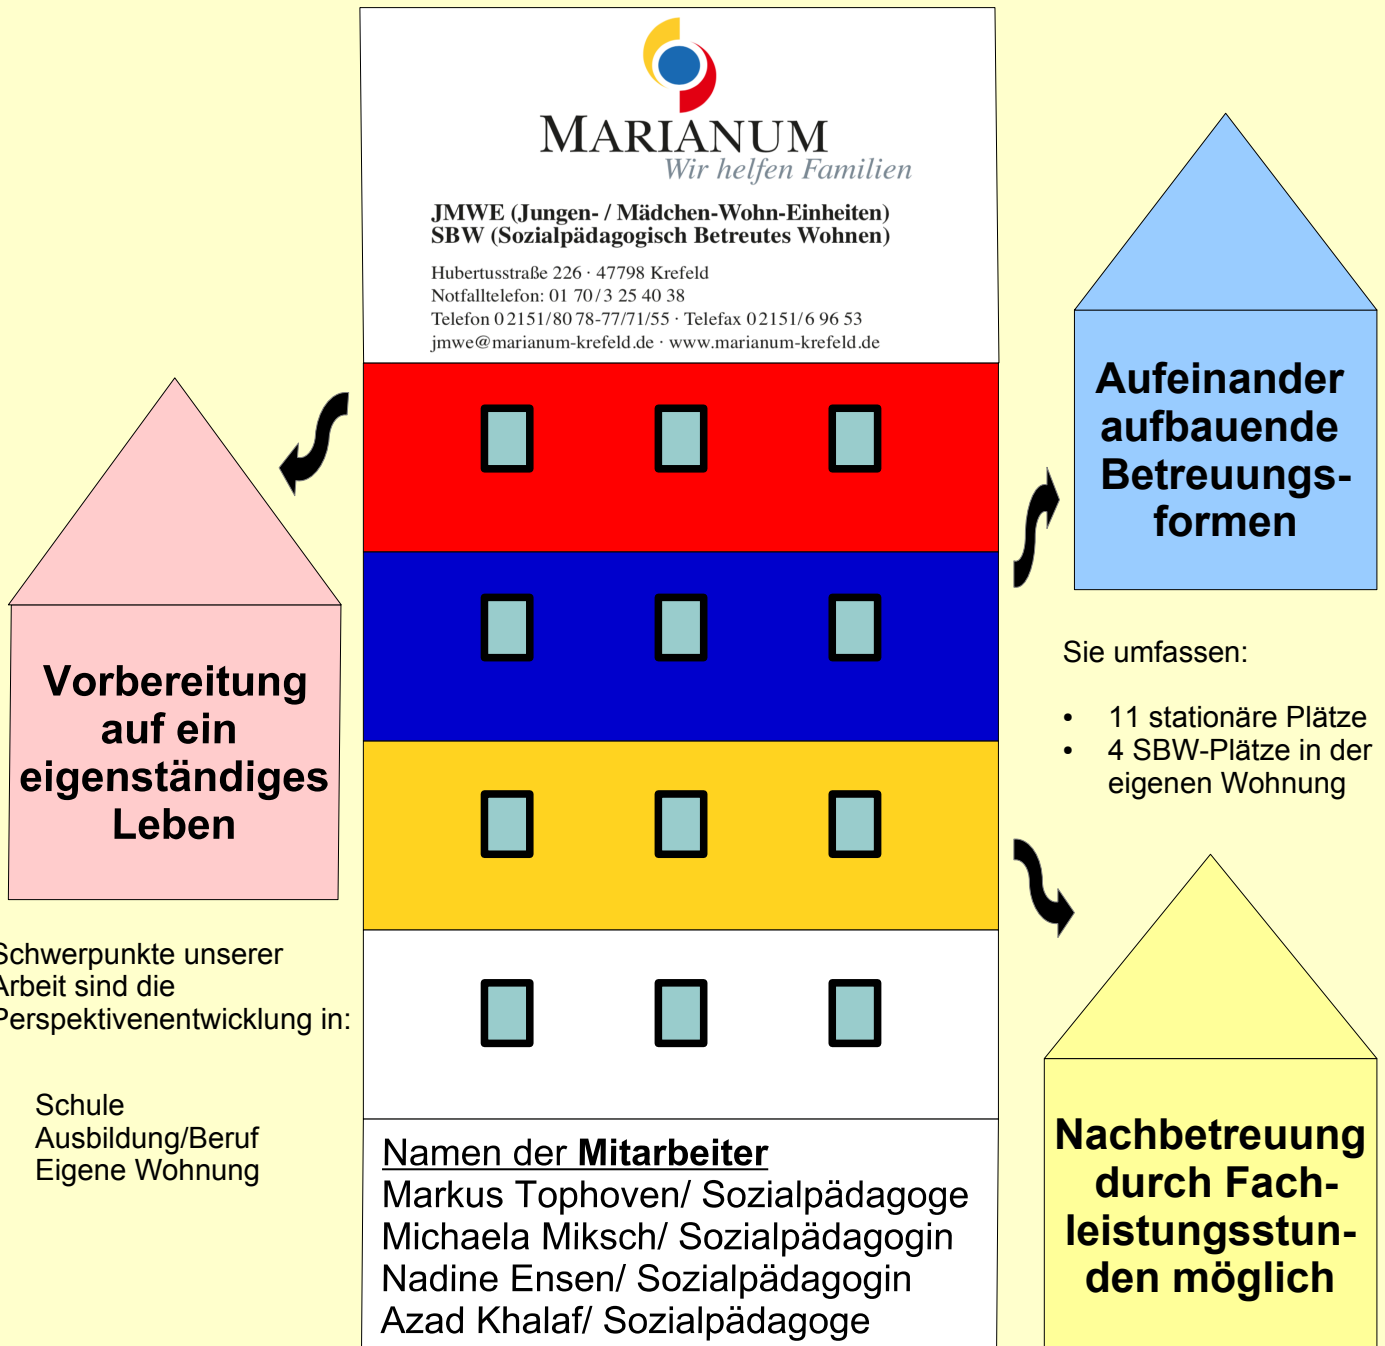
MARIANUM
Wir helfen Familien

JMWE (Jungen- / Mädchen-Wohn-Einheiten)
SBW (Sozialpädagogisch Betreutes Wohnen)

Hubertusstraße 226 · 47798 Krefeld
Notfalltelefon: 01 70 / 3 25 40 38
Telefon 0 2151/80 78-77/71/55 · Telefax 0 2151/6 96 53
jmwe@marianum-krefeld.de · www.marianum-krefeld.de

Vorbereitung auf ein eigenständiges Leben

chwerpunkte unserer rbeit sind die erspektivenentwicklung in:

Schule
Ausbildung/Beruf
Eigene Wohnung

Aufeinander aufbauende Betreuungsformen

Sie umfassen:

- 11 stationäre Plätze
- 4 SBW-Plätze in der eigenen Wohnung

Nachbetreuung durch Fachleistungsstunden möglich

Namen der **Mitarbeiter**
Markus Tophoven/ Sozialpädagoge
Michaela Miksch/ Sozialpädagogin
Nadine Ensen/ Sozialpädagogin
Azad Khalaf/ Sozialpädagoge